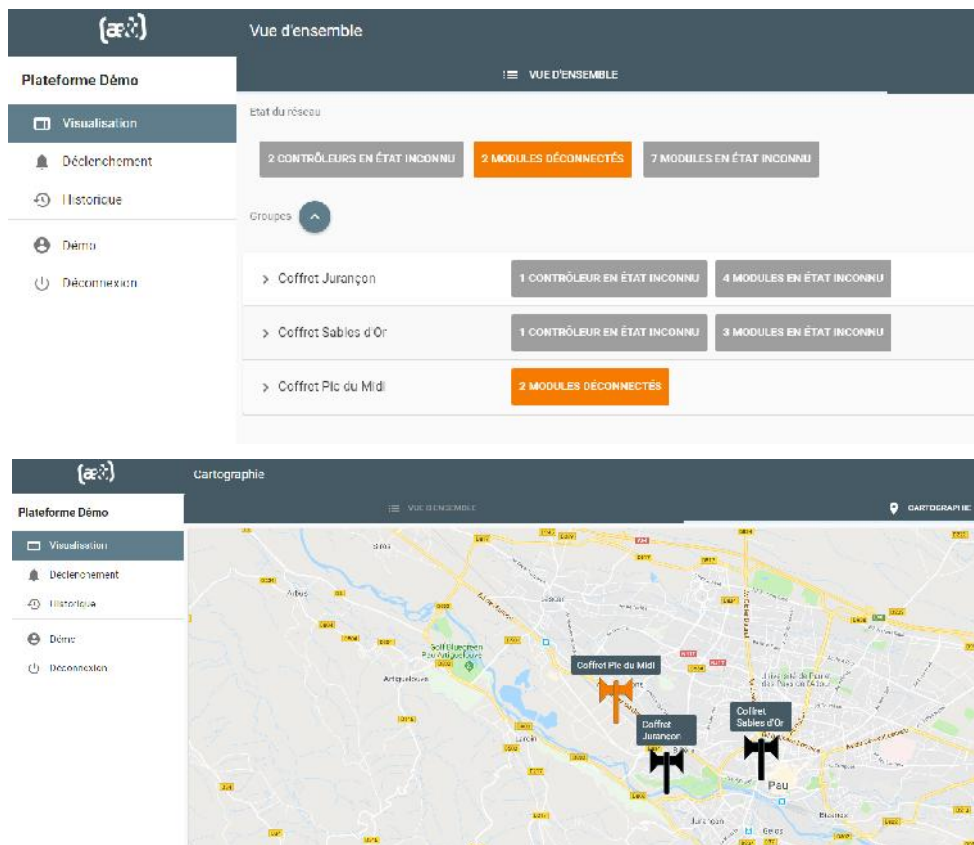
(æ☉)

Vue d'ensemble

Plateforme Démo

Visualisation

Déclenchement

Historique

Démo

Déconnexion

VUE D'ENSEMBLE

Etat du réseau

2 CONTRÔLEURS EN ÉTAT INCONNU

2 MODULES DÉCONNECTÉS

7 MODULES EN ÉTAT INCONNU

Groupes

> Coffret Jurançon

1 CONTRÔLEUR EN ÉTAT INCONNU

4 MODULES EN ÉTAT INCONNU

> Coffret Sables d'Or

1 CONTRÔLEUR EN ÉTAT INCONNU

3 MODULES EN ÉTAT INCONNU

> Coffret Pic du Midi

2 MODULES DÉCONNECTÉS

(æ☉)

Cartographie

Plateforme Démo

Visualisation

Déclenchement

Historique

Démo

Déconnexion

VUE D'ENSEMBLE

CARTOGRAPHIE

Sauvagnon

Arbus

Golf Bluegreen Pau Artiguelouve

Artiguelouve

Lescar

Coffret Pic du Midi

Coffret Jurançon

Coffret Sables d'Or

Pau

Jurançon

Gelos

Bizanos